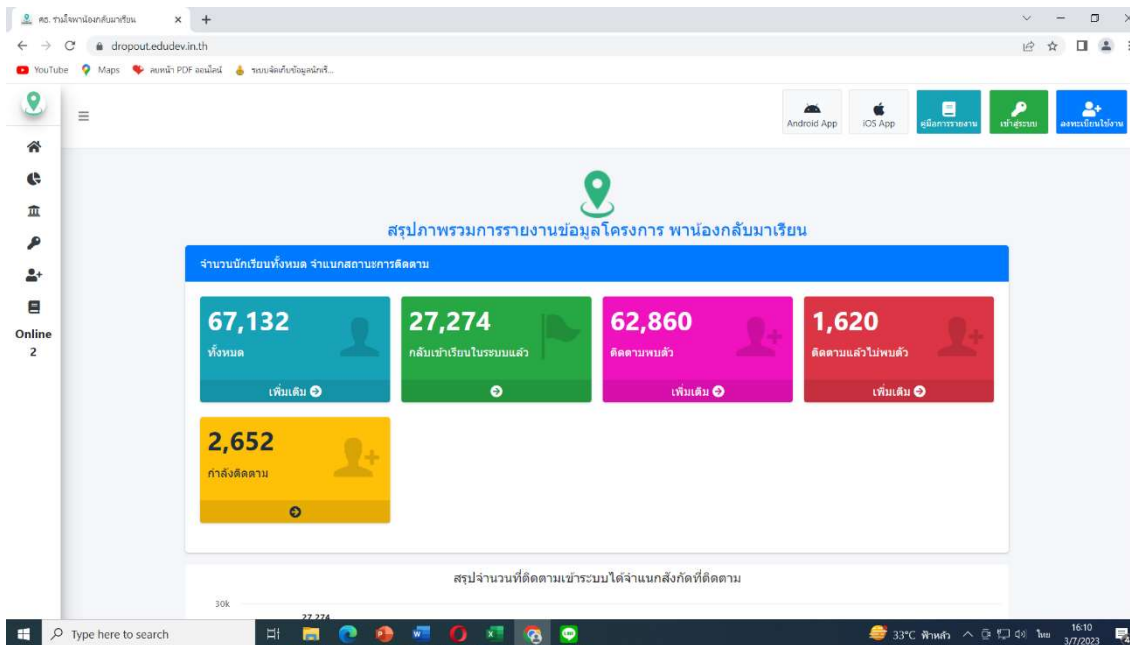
ศธ. รวมใจพาน้องกลับมาเรียน
dropout.edudev.in.th
YouTube Maps ลบหน้า PDF ออนไลน์ ระบบจัดเก็บข้อมูลนักเรี...

Online
2

Android App
iOS App
คู่มือการรายงาน
เข้าสู่ระบบ
ลงทะเบียนใช้งาน

สรุปภาพรวมการรายงานข้อมูลโครงการ พาน้องกลับมาเรียน

จำนวนนักเรียนทั้งหมด จำแนกสถานะการติดตาม

67,132
ทั้งหมด
เพิ่มเติม

27,274
กลับเข้าเรียนในระบบแล้ว

62,860
ติดตามพบตัว
เพิ่มเติม

1,620
ติดตามแล้วไม่พบตัว
เพิ่มเติม

2,652
กำลังติดตาม

สรุปจำนวนที่ติดตามเข้าระบบได้จำแนกสังกัดที่ติดตาม
30k
27,274

Type here to search
33°C ฟ้าหลัว
ไทย
16:10
3/7/2023